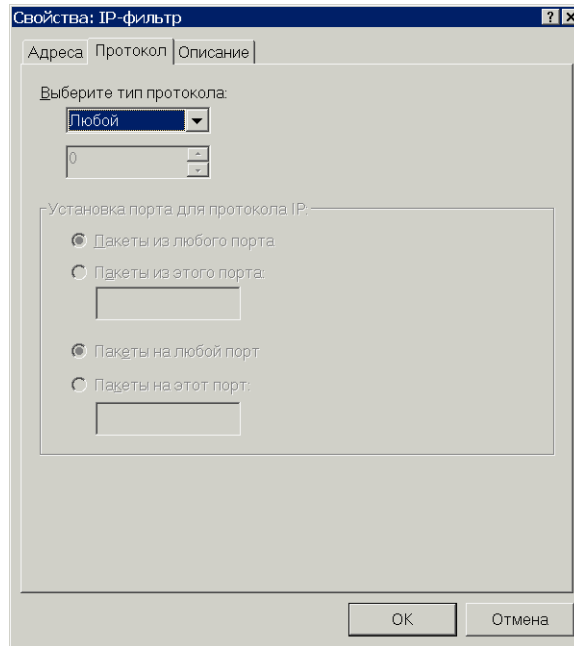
Свойства: IP-фильтр

? X

Адреса | Протокол | Описание

Выберите тип протокола:

Любой

0

Установка порта для протокола IP:

Пакеты из любого порта

Пакеты из этого порта:

Пакеты на любой порт

Пакеты на этот порт:

OK

Отмена